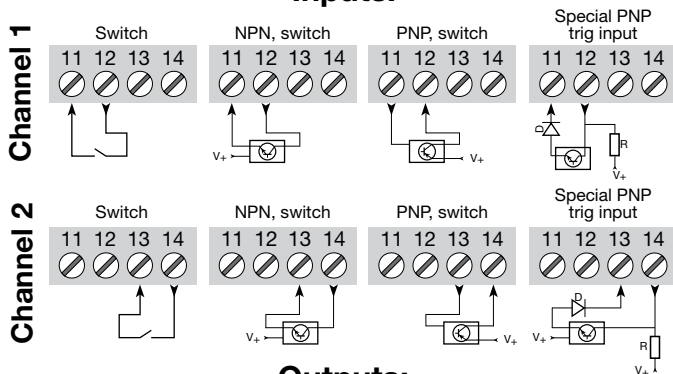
Inputs:

Channel 1

Switch

11 12 13 14

NPN, switch

11 12 13 14

$V_+$

PNP, switch

11 12 13 14

$V_+$

Special PNP trig input

11 12 13 14

D

R

$V_+$

Channel 2

Switch

11 12 13 14

NPN, switch

11 12 13 14

$V_+$

PNP, switch

11 12 13 14

$V_+$

Special PNP trig input

11 12 13 14

D

$V_+$

R

$V_+$

Outputs: